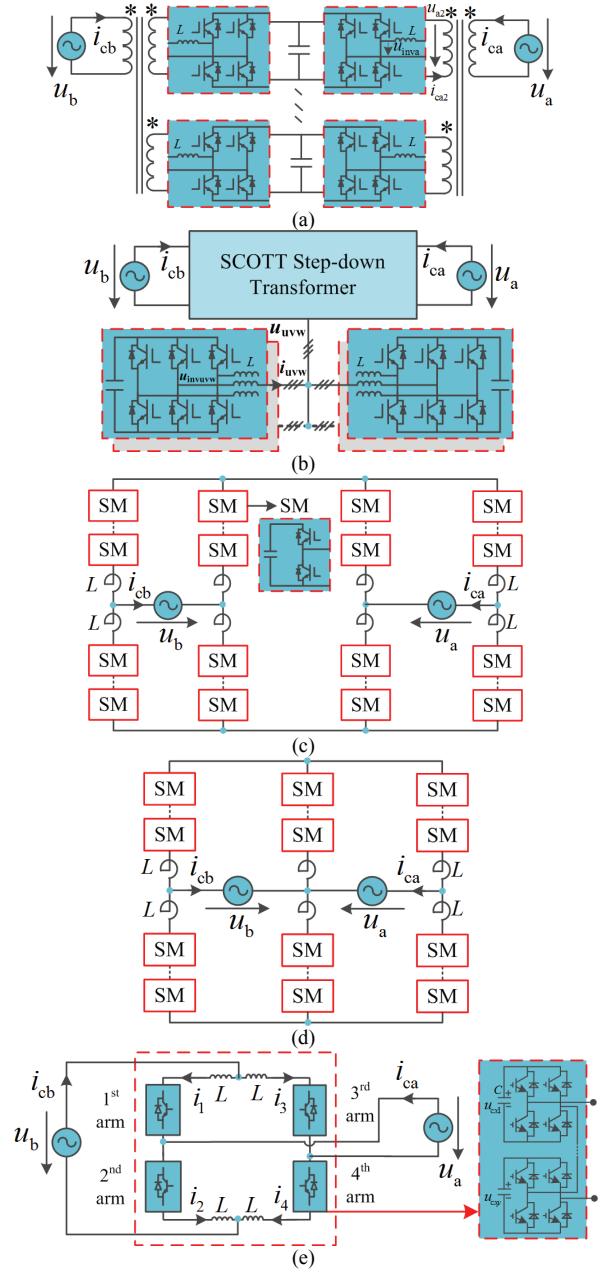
$i_{cb}$ $u_b$ * * $L$ $u_{a2}$ * * $L$ $u_{inva}$ $i_{ca2}$ $i_{ca}$ $u_a$
* $L$ $L$ *
(a)

$u_b$ $i_{cb}$ SCOTT Step-down Transformer $i_{ca}$ $u_a$
$u_{uvw}$
$L$ $u_{invuvw}$ $i_{uvw}$ $L$
(b)

SM SM SM SM SM
SM SM SM SM
$L$ $i_{cb}$ $i_{ca}$ $L$
$L$ $u_b$ $u_a$ $L$
SM SM SM SM
SM SM SM SM
(c)

SM SM SM
SM SM SM
$L$ $i_{cb}$ $i_{ca}$ $L$
$L$ $u_b$ $u_a$ $L$
SM SM SM
SM SM SM
(d)

$i_{cb}$ 1st arm $i_1$ $L$ $L$ $i_3$ 3rd arm $i_{ca}$ $C$ $u_{cxd}$
$u_b$ 2nd arm $i_2$ $L$ $L$ $i_4$ 4th arm $u_a$ $u_{cxp}$
(e)